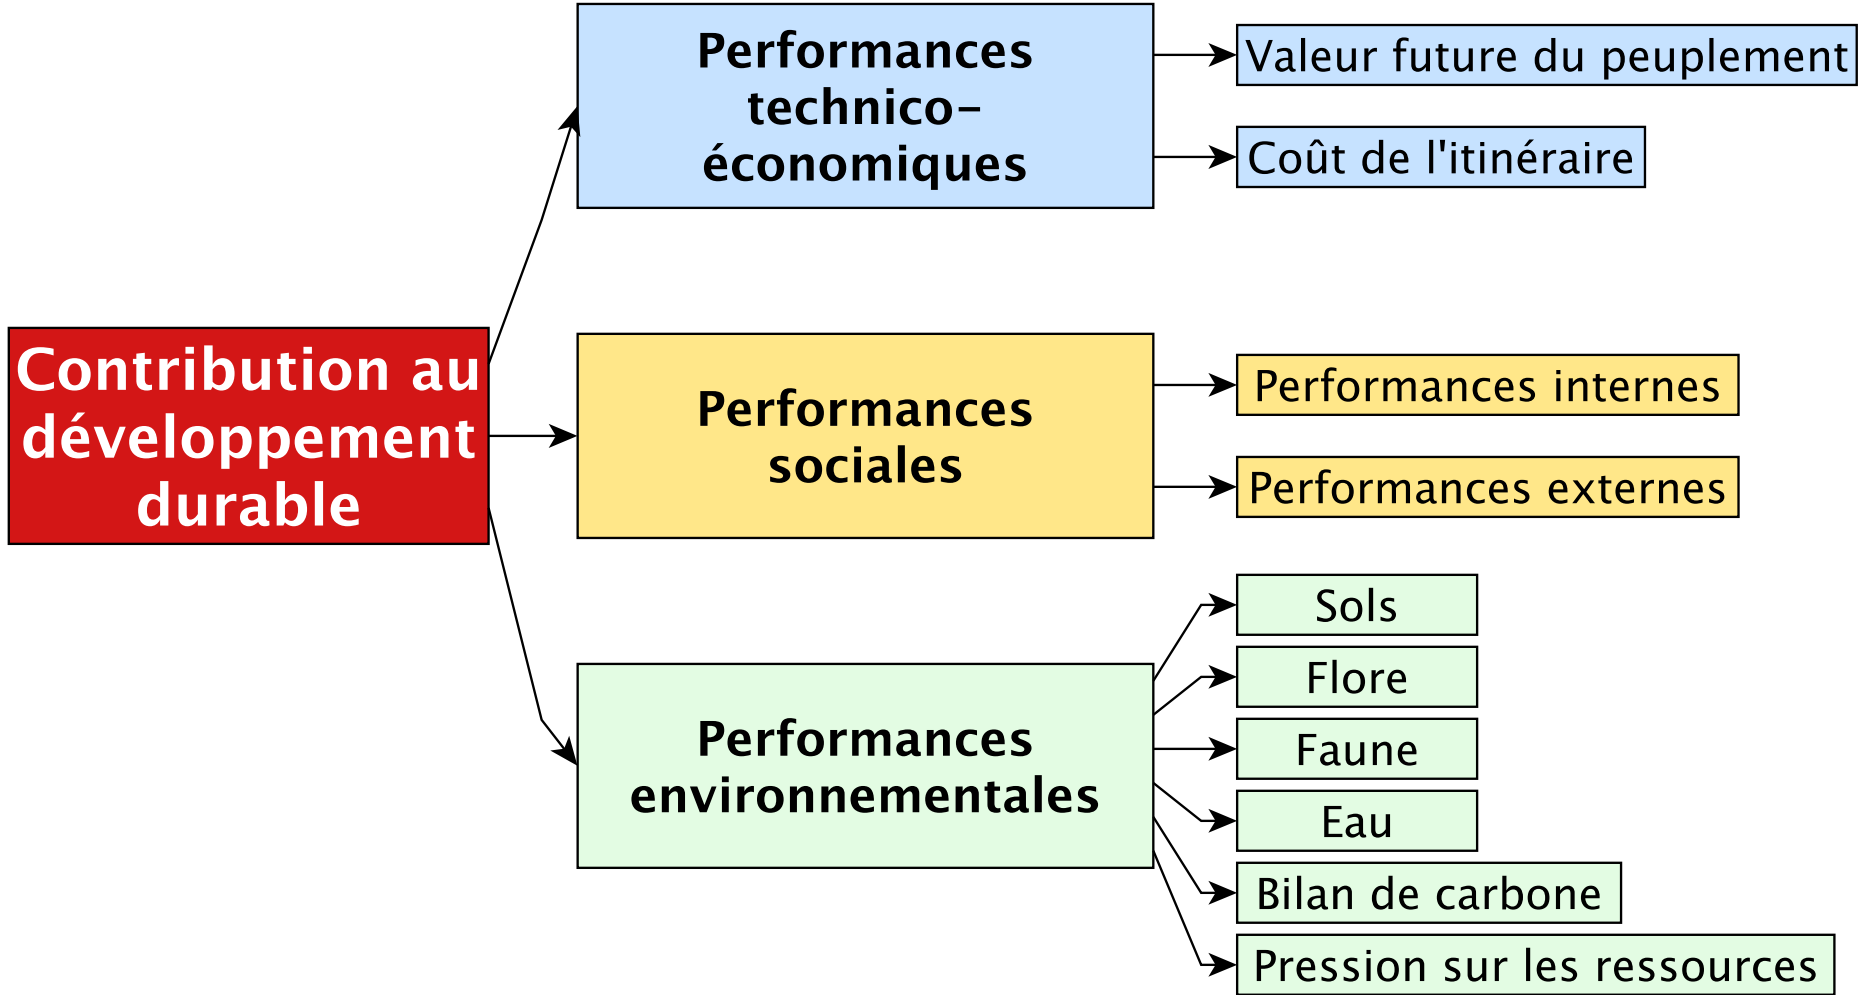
Contribution au développement durable

Performances technico-économiques

Valeur future du peuplement

Coût de l'itinéraire

Performances sociales

Performances internes

Performances externes

Performances environnementales

Sols

Flore

Faune

Eau

Bilan de carbone

Pression sur les ressources